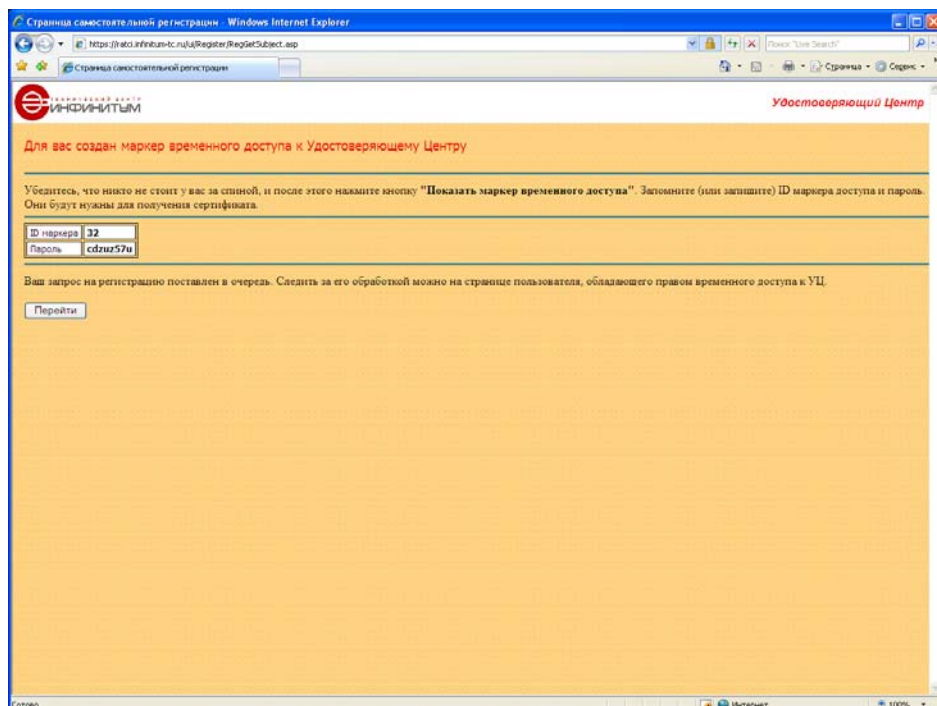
Страница самостоятельной регистрации - Windows Internet Explorer

https://ratci.infinitum-tc.ru/ui/Register/RegGetSubject.asp

Поиск "Live Search"

Страница самостоятельной регистрации

Страница • Сервис •

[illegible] ИНФИНИТУМ

Удостоверяющий Центр

Для вас создан маркер временного доступа к Удостоверяющему Центру

Убедитесь, что никто не стоит у вас за спиной, и после этого нажмите кнопку **"Показать маркер временного доступа"**. Запомните (или запишите) ID маркера доступа и пароль. Они будут нужны для получения сертификата.

| ID маркера | 32 |
|---|---|
| Пароль | cdzuz57u |

Ваш запрос на регистрацию поставлен в очередь. Следить за его обработкой можно на странице пользователя, обладающего правом временного доступа к УЦ.

Перейти

Готово

Интернет

100%